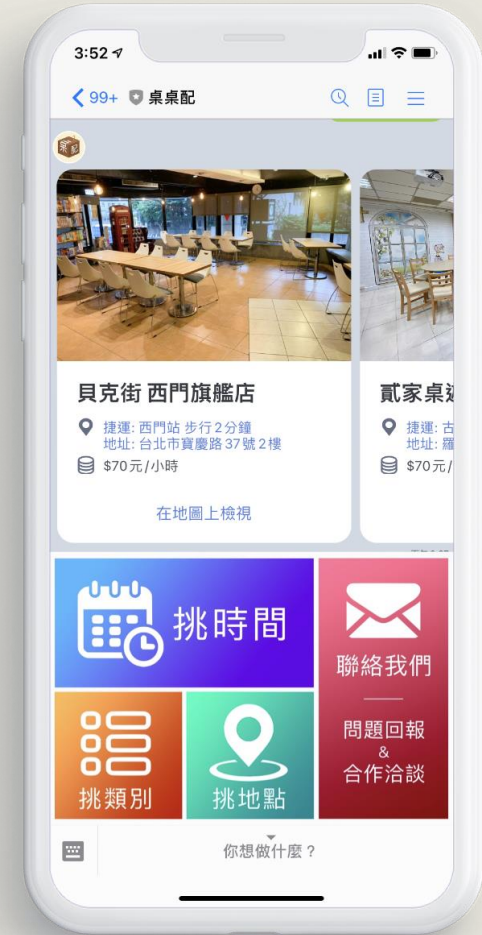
3:52

< 99+ 桌桌配

貝克街 西門旗艦店

捷運: 西門站 步行2分鐘
地址: 台北市寶慶路37號2樓

$70元/小時

在地圖上檢視

貳家桌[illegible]

捷運: 古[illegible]
地址: 羅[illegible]

$70元/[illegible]

挑時間

聯絡我們

問題回報
&
合作洽談

挑類別

挑地點

你想做什麼?